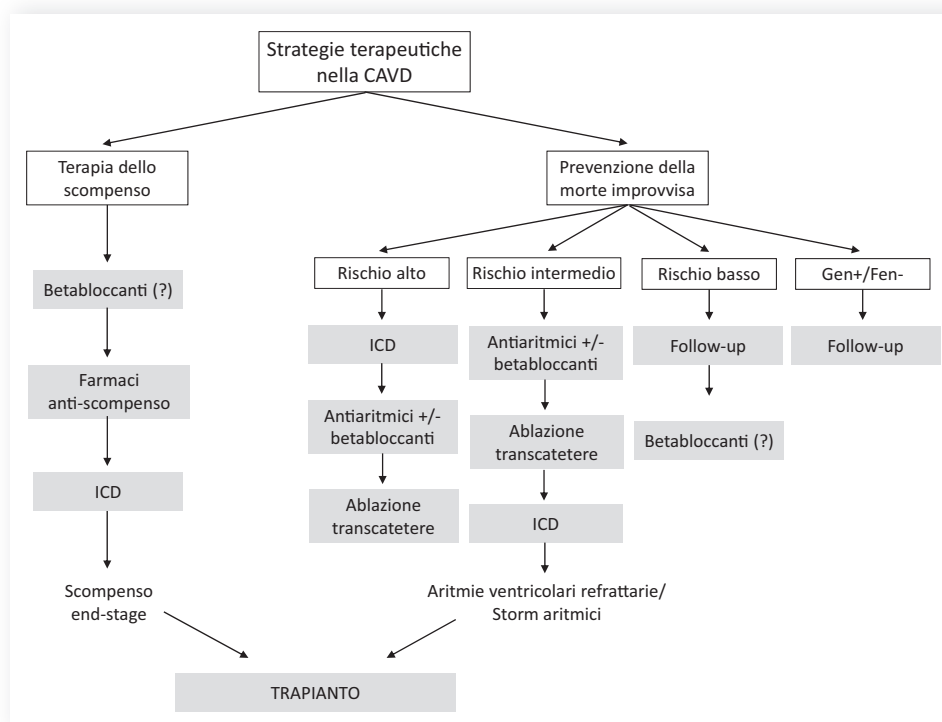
Strategie terapeutiche nella CAVD

Terapia dello scompenso

Betabloccanti (?)

Farmaci anti-scompenso

ICD

Scompenso end-stage

Prevenzione della morte improvvisa

Rischio alto

ICD

Antiaritmici +/- betabloccanti

Ablazione transcatetere

Rischio intermedio

Antiaritmici +/- betabloccanti

Ablazione transcatetere

ICD

Aritmie ventricolari refrattarie/ Storm aritmici

Rischio basso

Follow-up

Betabloccanti (?)

Gen+/Fen-

Follow-up

TRAPIANTO